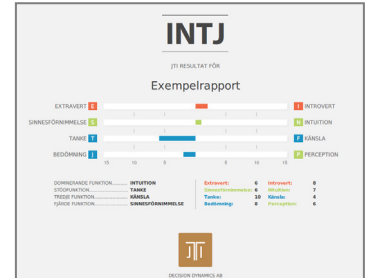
INTJ

JTI RESULTAT FÖR

Exempelrapport

EXTRAVERT E I INTROVERT
SINNESFÖRNIMMELSE S N INTUITION
TANKE T F KÄNSLA
BEDÖMNING J P PERCEPTION

15 10 5 5 10 15

DOMINERANDE FUNKTION INTUITION
STÖDFUNKTION TANKE
TREDJE FUNKTION KÄNSLA
FJÄRDE FUNKTION SINNESFÖRNIMMELSE

| | | | |
|---|---|---|---|
| Extravert: | 6 | Introvert: | 8 |
| Sinnesförnimmelse: | 6 | Intuition: | 7 |
| Tanke: | 10 | Känsla: | 4 |
| Bedömning: | 6 | Perception: | 6 |

JTI

DECISION DYNAMICS AB